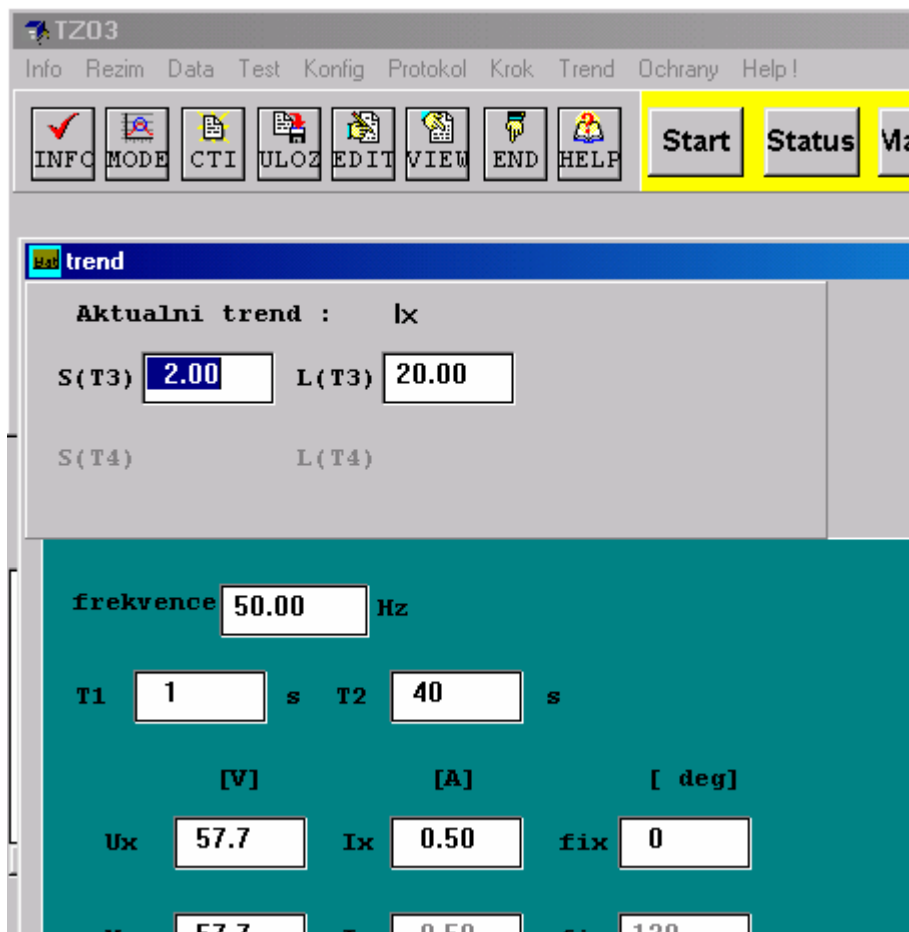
TZ03

Info Rezim Data Test Konfig Protokol Krok Trend Ochrany Help!

INFO MODE CTI ULOZ EDIT VIEW END HELP

Start Status Ma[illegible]

trend

Aktualni trend : Ix

S(T3) 2.00 L(T3) 20.00

S(T4) L(T4)

frekvence 50.00 Hz

T1 1 s T2 40 s

[V] [A] [ deg]

Ux 57.7 Ix 0.50 fix 0

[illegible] 57.7 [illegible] 0.50 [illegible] 120